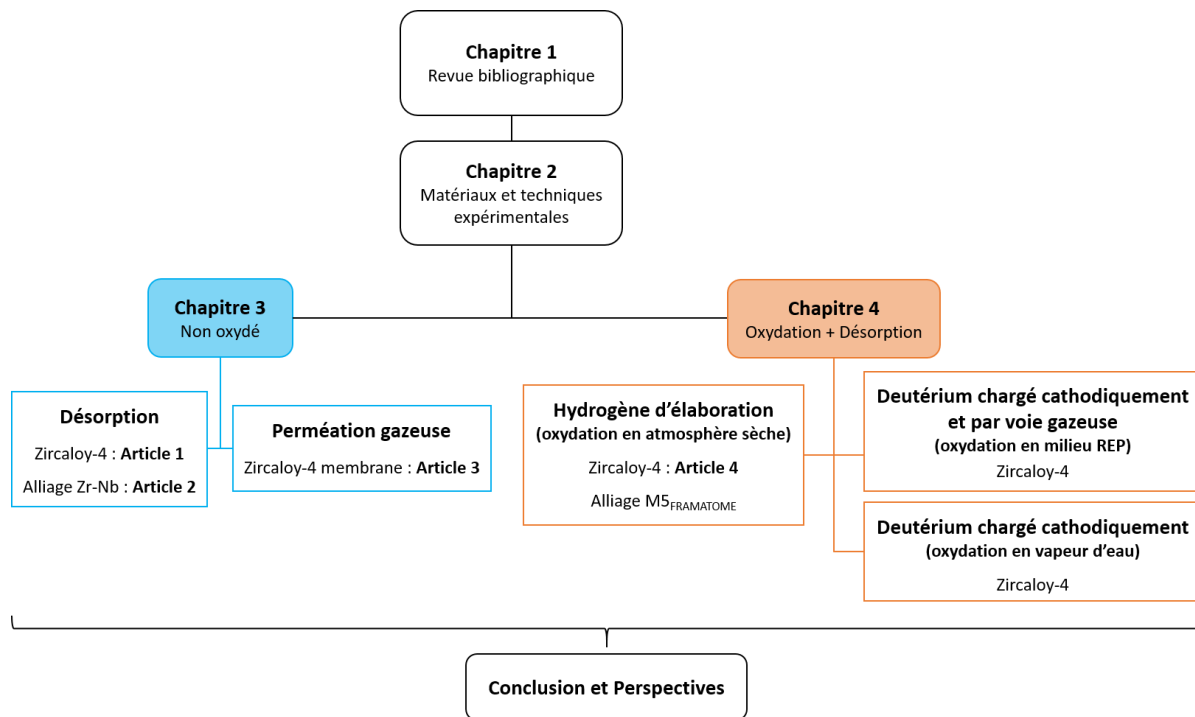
Chapitre 1
Revue bibliographique

Chapitre 2
Matériaux et techniques expérimentales

Chapitre 3
Non oxydé

Chapitre 4
Oxydation + Désorption

Désorption
Zircaloy-4 : Article 1
Alliage Zr-Nb : Article 2

Perméation gazeuse
Zircaloy-4 membrane : Article 3

Hydrogène d'élaboration
(oxydation en atmosphère sèche)
Zircaloy-4 : Article 4
Alliage M5$_{FRAMATOME}$

Deutérium chargé cathodiquement et par voie gazeuse
(oxydation en milieu REP)
Zircaloy-4

Deutérium chargé cathodiquement
(oxydation en vapeur d'eau)
Zircaloy-4

Conclusion et Perspectives